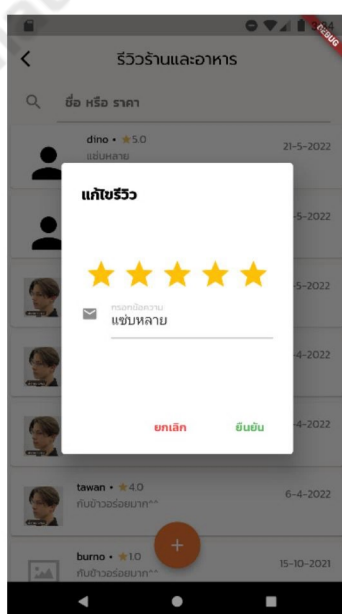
DEBUG

รีวิวร้านและอาหาร

ชื่อ หรือ ราคา

dino • ★5.0
แซ่บหลาย
21-5-2022

-5-2022

-5-2022

-4-2022

-4-2022

tawan • ★4.0
กับข้าวอร่อยมาก^^
6-4-2022

burno • ★1.0
กับข้าวอร่อยมาก^^
15-10-2021

แก้ไขรีวิว

กรอกข้อความ
แซ่บหลาย

ยกเลิก
ยืนยัน